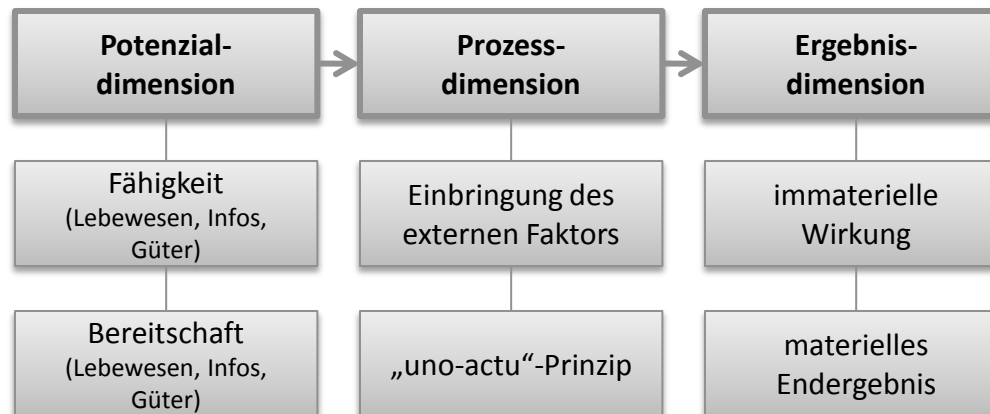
Potenzialdimension

Fähigkeit (Lebewesen, Infos, Güter)

Bereitschaft (Lebewesen, Infos, Güter)

Prozessdimension

Einbringung des externen Faktors

„uno-actu"-Prinzip

Ergebnisdimension

immaterielle Wirkung

materielles Endergebnis